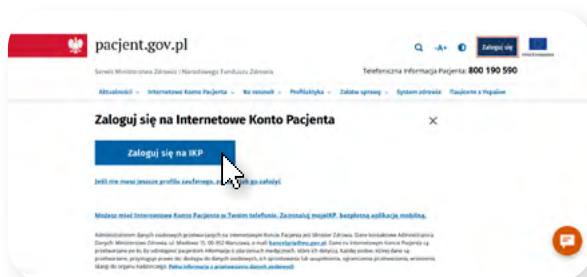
pacjent.gov.pl

Zaloguj się

Serwis Ministerstwa Zdrowia i Narodowego Funduszu Zdrowia

Telefoniczna Informacja Pacjenta: 800 190 590

Aktualności Internetowe Konto Pacjenta Na recepcie Profilaktyka Załatw sprawę System zdrowia Пацієнт з України

Zaloguj się na Internetowe Konto Pacjenta

×

Zaloguj się na IKP

Jeśli nie masz jeszcze profilu zaufanego, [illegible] go założyć

Możesz mieć Internetowe Konto Pacjenta w Twoim telefonie. Zainstaluj mojeIKP, bezpłatną aplikację mobilną.

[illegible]